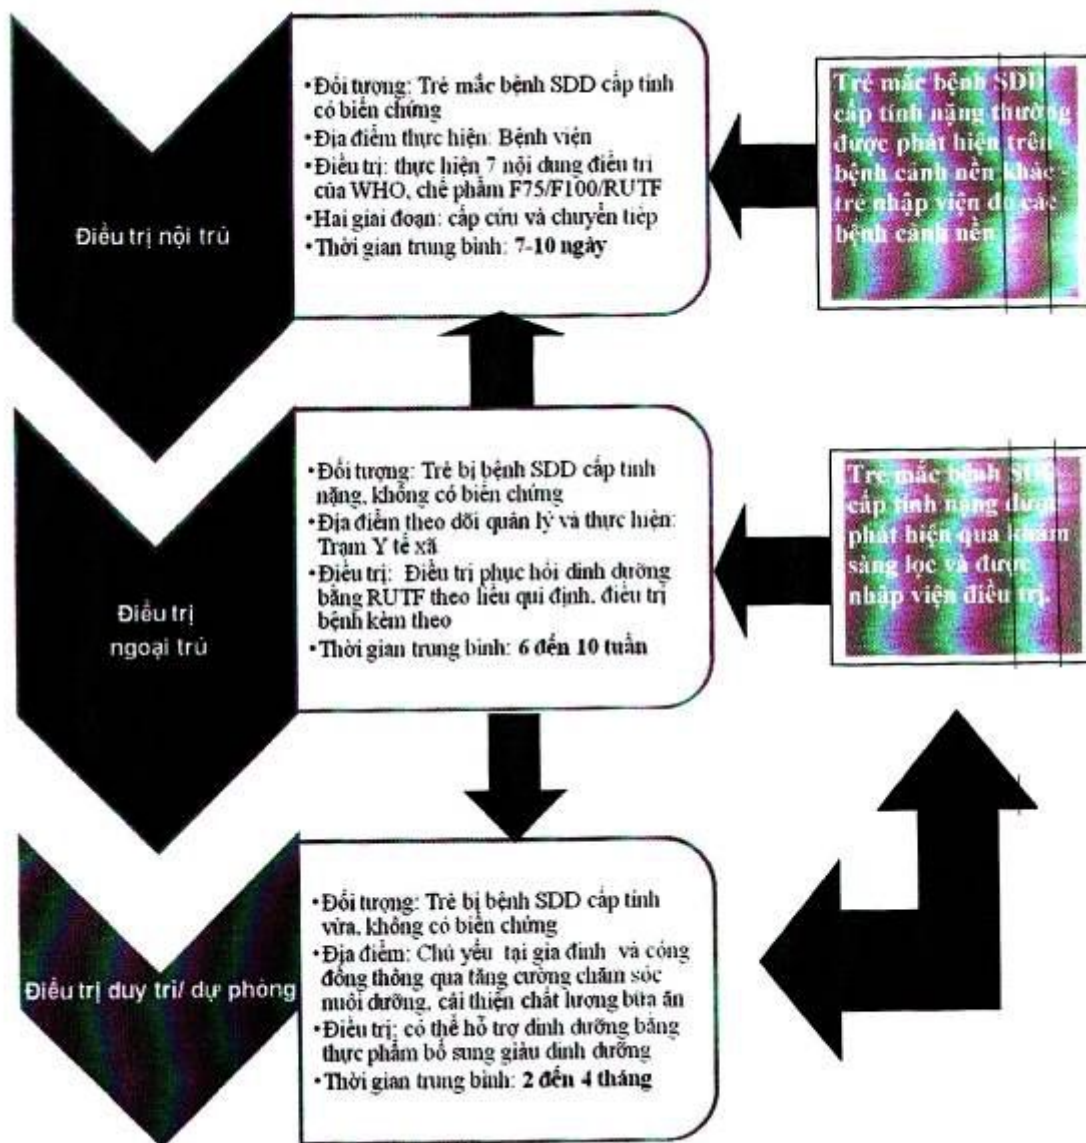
Điều trị nội trú

•Đối tượng: Trẻ mắc bệnh SDD cấp tính có biến chứng
•Địa điểm thực hiện: Bệnh viện
•Điều trị: thực hiện 7 nội dung điều trị của WHO, chế phẩm F75/F100/RUTF
•Hai giai đoạn: cấp cứu và chuyển tiếp
•Thời gian trung bình: 7-10 ngày

Trẻ mắc bệnh SDD cấp tính nặng thường được phát hiện trên bệnh cảnh nền khác - trẻ nhập viện do các bệnh cảnh nền

Điều trị ngoại trú

•Đối tượng: Trẻ bị bệnh SDD cấp tính nặng, không có biến chứng
•Địa điểm theo dõi quản lý và thực hiện: Trạm Y tế xã
•Điều trị: Điều trị phục hồi dinh dưỡng bằng RUTF theo liều qui định, điều trị bệnh kèm theo
•Thời gian trung bình: 6 đến 10 tuần

Trẻ mắc bệnh SDD cấp tính nặng được phát hiện qua khám sàng lọc và được nhập viện điều trị.

Điều trị duy trì/ dự phòng

•Đối tượng: Trẻ bị bệnh SDD cấp tính vừa, không có biến chứng
•Địa điểm: Chủ yếu tại gia đình và cộng đồng thông qua tăng cường chăm sóc nuôi dưỡng, cải thiện chất lượng bữa ăn
•Điều trị: có thể hỗ trợ dinh dưỡng bằng thực phẩm bổ sung giàu dinh dưỡng
•Thời gian trung bình: 2 đến 4 tháng